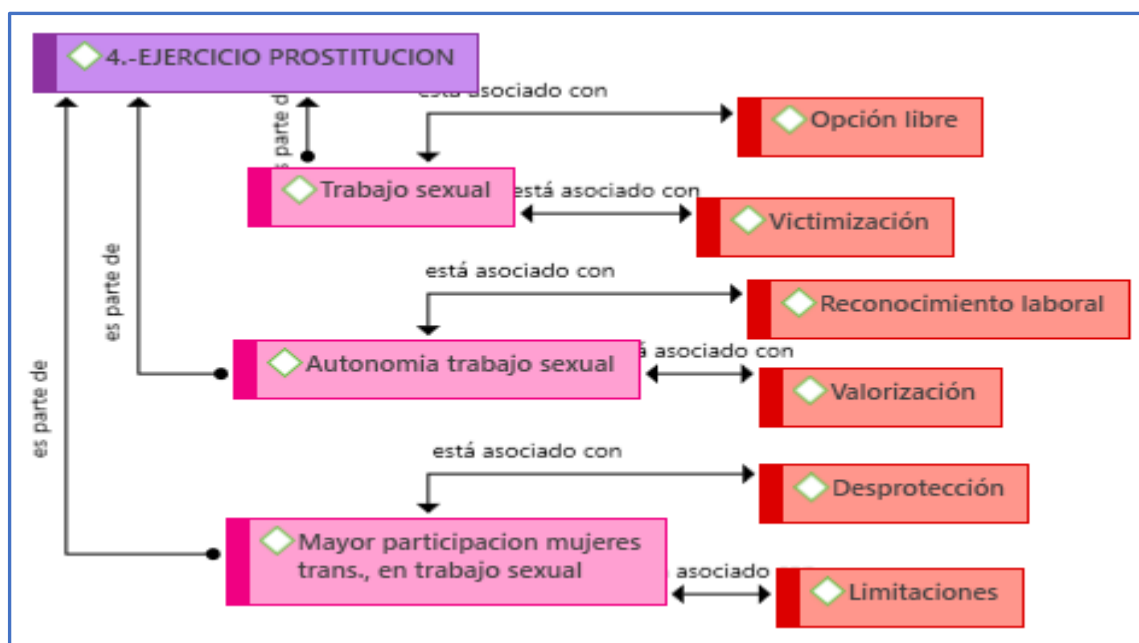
4.-EJERCICIO PROSTITUCION

está asociado con

Opción libre

es parte d

Trabajo sexual

está asociado con

Victimización

es parte de

está asociado con

Reconocimiento laboral

Autonomia trabajo sexual

á asociado con

Valorización

es parte de

está asociado con

Desprotección

Mayor participacion mujeres trans., en trabajo sexual

asociado

Limitaciones